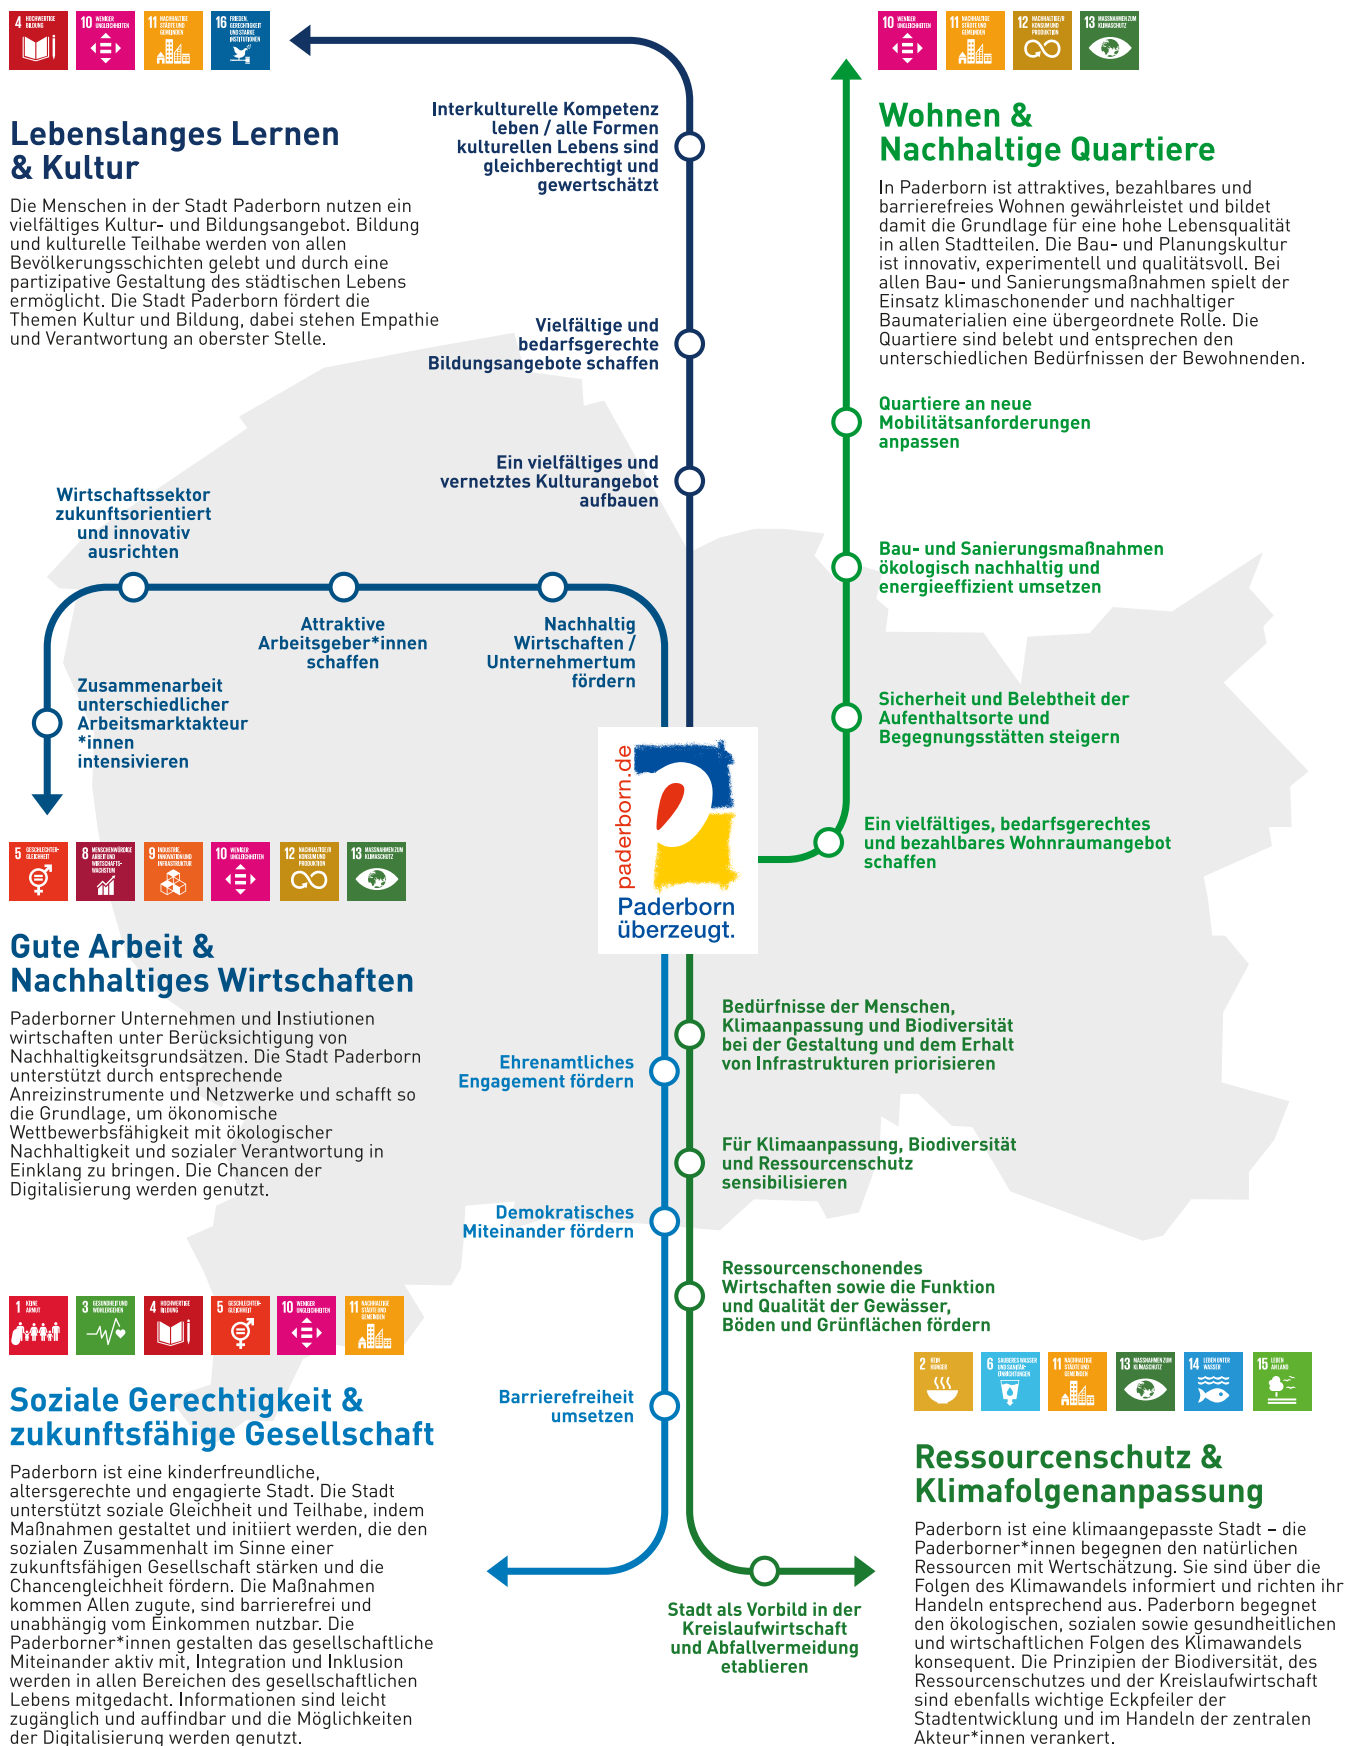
4 HOCHWERTIGE BILDUNG
10 WENIGER UNGLEICHHEITEN
11 NACHHALTIGE STÄDTE UND GEMEINDEN
16 FRIEDEN, GERECHTIGKEIT UND STARKE INSTITUTIONEN

Lebenslanges Lernen & Kultur

Die Menschen in der Stadt Paderborn nutzen ein vielfältiges Kultur- und Bildungsangebot. Bildung und kulturelle Teilhabe werden von allen Bevölkerungsschichten gelebt und durch eine partizipative Gestaltung des städtischen Lebens ermöglicht. Die Stadt Paderborn fördert die Themen Kultur und Bildung, dabei stehen Empathie und Verantwortung an oberster Stelle.

Interkulturelle Kompetenz leben / alle Formen kulturellen Lebens sind gleichberechtigt und gewertschätzt

Vielfältige und bedarfsgerechte Bildungsangebote schaffen

Ein vielfältiges und vernetztes Kulturangebot aufbauen

10 WENIGER UNGLEICHHEITEN
11 NACHHALTIGE STÄDTE UND GEMEINDEN
12 NACHHALTIGER KONSUM UND PRODUKTION
13 MASSNAHMEN ZUM KLIMASCHUTZ

Wohnen & Nachhaltige Quartiere

In Paderborn ist attraktives, bezahlbares und barrierefreies Wohnen gewährleistet und bildet damit die Grundlage für eine hohe Lebensqualität in allen Stadtteilen. Die Bau- und Planungskultur ist innovativ, experimentell und qualitätsvoll. Bei allen Bau- und Sanierungsmaßnahmen spielt der Einsatz klimaschonender und nachhaltiger Baumaterialien eine übergeordnete Rolle. Die Quartiere sind belebt und entsprechen den unterschiedlichen Bedürfnissen der Bewohnenden.

Quartiere an neue Mobilitätsanforderungen anpassen

Bau- und Sanierungsmaßnahmen ökologisch nachhaltig und energieeffizient umsetzen

Sicherheit und Belebtheit der Aufenthaltsorte und Begegnungsstätten steigern

Ein vielfältiges, bedarfsgerechtes und bezahlbares Wohnraumangebot schaffen

Wirtschaftssektor zukunftsorientiert und innovativ ausrichten

Attraktive Arbeitsgeber*innen schaffen

Nachhaltig Wirtschaften / Unternehmertum fördern

Zusammenarbeit unterschiedlicher Arbeitsmarktakteur*innen intensivieren

paderborn.de
Paderborn überzeugt.

5 GESCHLECHTER-GLEICHHEIT
8 MENSCHENWÜRDIGE ARBEIT UND WIRTSCHAFTS-WACHSTUM
9 INDUSTRIE, INNOVATION UND INFRASTRUKTUR
10 WENIGER UNGLEICHHEITEN
12 NACHHALTIGER KONSUM UND PRODUKTION
13 MASSNAHMEN ZUM KLIMASCHUTZ

Gute Arbeit & Nachhaltiges Wirtschaften

Paderborner Unternehmen und Instiutionen wirtschaften unter Berücksichtigung von Nachhaltigkeitsgrundsätzen. Die Stadt Paderborn unterstützt durch entsprechende Anreizinstrumente und Netzwerke und schafft so die Grundlage, um ökonomische Wettbewerbsfähigkeit mit ökologischer Nachhaltigkeit und sozialer Verantwortung in Einklang zu bringen. Die Chancen der Digitalisierung werden genutzt.

Ehrenamtliches Engagement fördern

Demokratisches Miteinander fördern

Barrierefreiheit umsetzen

Bedürfnisse der Menschen, Klimaanpassung und Biodiversität bei der Gestaltung und dem Erhalt von Infrastrukturen priorisieren

Für Klimaanpassung, Biodiversität und Ressourcenschutz sensibilisieren

Ressourcenschonendes Wirtschaften sowie die Funktion und Qualität der Gewässer, Böden und Grünflächen fördern

Stadt als Vorbild in der Kreislaufwirtschaft und Abfallvermeidung etablieren

1 KEINE ARMUT
3 GESUNDHEIT UND WOHLERGEHEN
4 HOCHWERTIGE BILDUNG
5 GESCHLECHTER-GLEICHHEIT
10 WENIGER UNGLEICHHEITEN
11 NACHHALTIGE STÄDTE UND GEMEINDEN

Soziale Gerechtigkeit & zukunftsfähige Gesellschaft

Paderborn ist eine kinderfreundliche, altersgerechte und engagierte Stadt. Die Stadt unterstützt soziale Gleichheit und Teilhabe, indem Maßnahmen gestaltet und initiiert werden, die den sozialen Zusammenhalt im Sinne einer zukunftsfähigen Gesellschaft stärken und die Chancengleichheit fördern. Die Maßnahmen kommen Allen zugute, sind barrierefrei und unabhängig vom Einkommen nutzbar. Die Paderborner*innen gestalten das gesellschaftliche Miteinander aktiv mit, Integration und Inklusion werden in allen Bereichen des gesellschaftlichen Lebens mitgedacht. Informationen sind leicht zugänglich und auffindbar und die Möglichkeiten der Digitalisierung werden genutzt.

2 KEIN HUNGER
6 SAUBERES WASSER UND SANITÄR-EINRICHTUNGEN
11 NACHHALTIGE STÄDTE UND GEMEINDEN
13 MASSNAHMEN ZUM KLIMASCHUTZ
14 LEBEN UNTER WASSER
15 LEBEN AN LAND

Ressourcenschutz & Klimafolgenanpassung

Paderborn ist eine klimaangepasste Stadt – die Paderborner*innen begegnen den natürlichen Ressourcen mit Wertschätzung. Sie sind über die Folgen des Klimawandels informiert und richten ihr Handeln entsprechend aus. Paderborn begegnet den ökologischen, sozialen sowie gesundheitlichen und wirtschaftlichen Folgen des Klimawandels konsequent. Die Prinzipien der Biodiversität, des Ressourcenschutzes und der Kreislaufwirtschaft sind ebenfalls wichtige Eckpfeiler der Stadtentwicklung und im Handeln der zentralen Akteur*innen verankert.